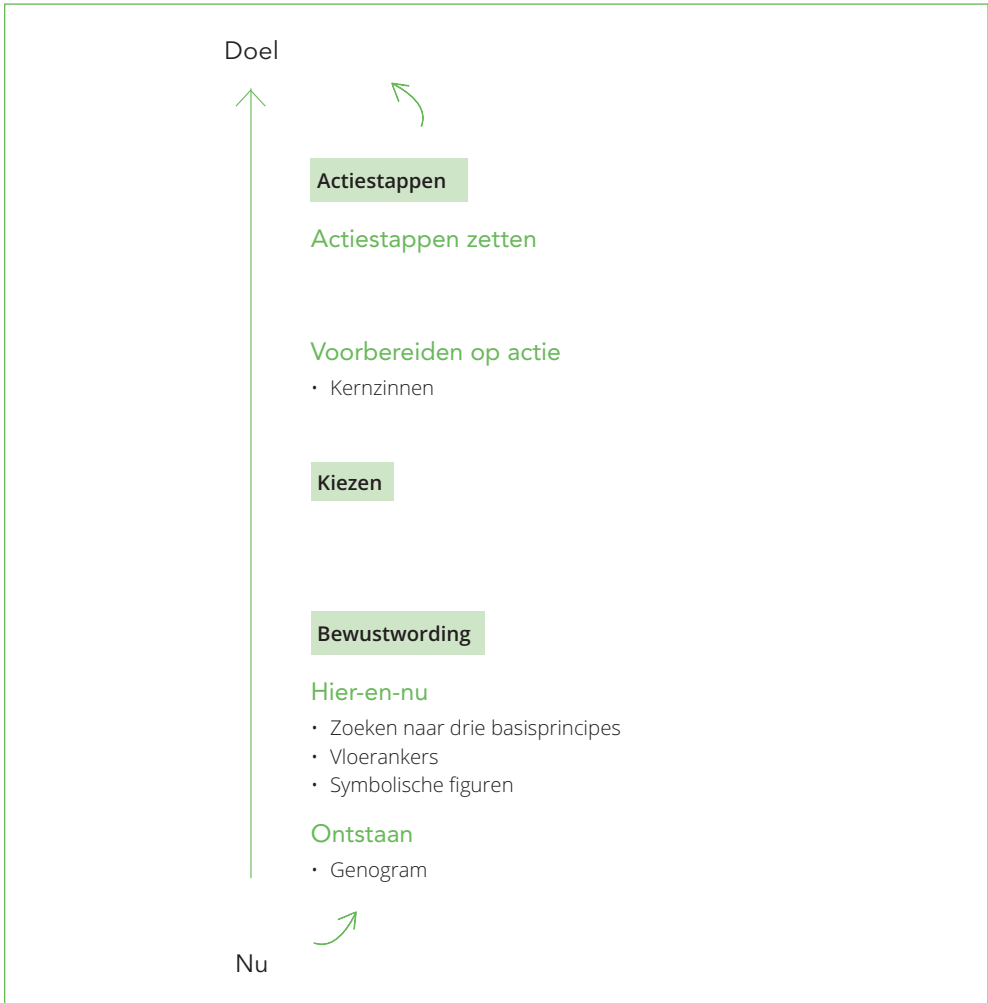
Doel

Actiestappen

Actiestappen zetten

Voorbereiden op actie

- Kernzinnen

Kiezen

Bewustwording

Hier-en-nu

- Zoeken naar drie basisprincipes
- Vloerankers
- Symbolische figuren

Ontstaan

- Genogram

Nu